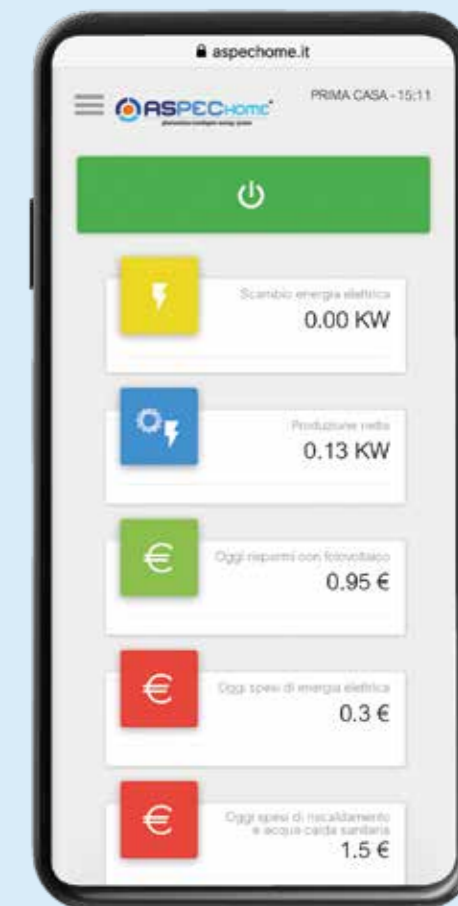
aspechome.it

ASPECHome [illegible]

PRIMA CASA - 15:11

Scambio energia elettrica
0.00 KW

Produzione netta
0.13 KW

Oggi risparmi con fotovoltaico
0.95 €

Oggi spesi di energia elettrica
0.3 €

Oggi spesi di riscaldamento e acqua calda sanitaria
1.5 €